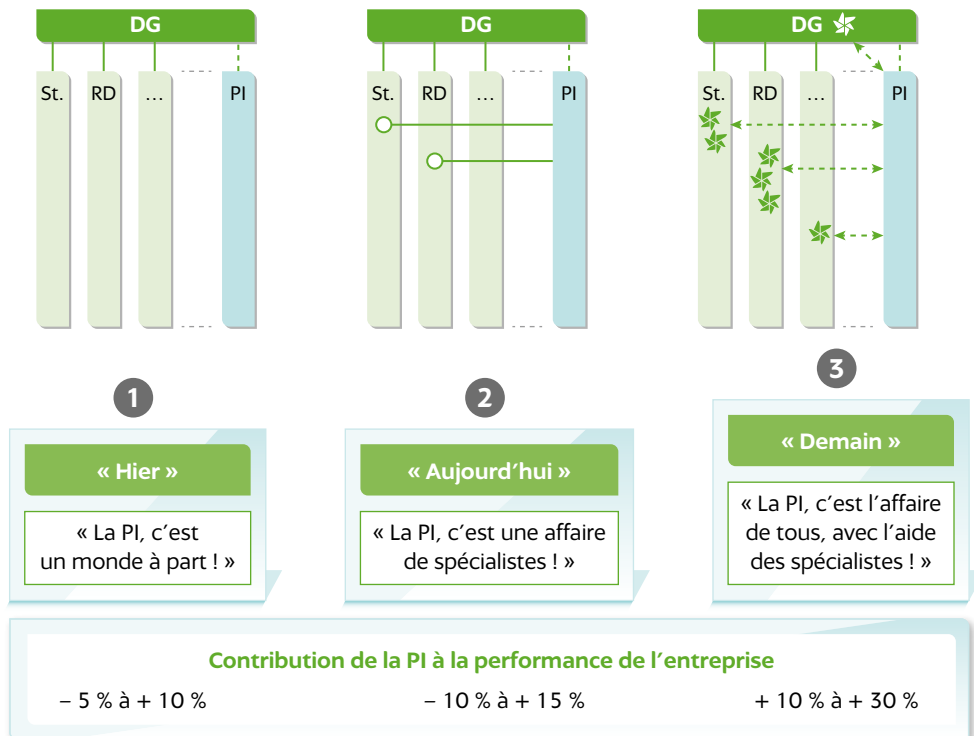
DG

St.

RD

…

PI

DG

St.

RD

…

PI

DG

St.

RD

…

PI

1

« Hier »

« La PI, c'est un monde à part ! »

2

« Aujourd'hui »

« La PI, c'est une affaire de spécialistes ! »

3

« Demain »

« La PI, c'est l'affaire de tous, avec l'aide des spécialistes ! »

Contribution de la PI à la performance de l'entreprise

– 5 % à + 10 %

– 10 % à + 15 %

+ 10 % à + 30 %